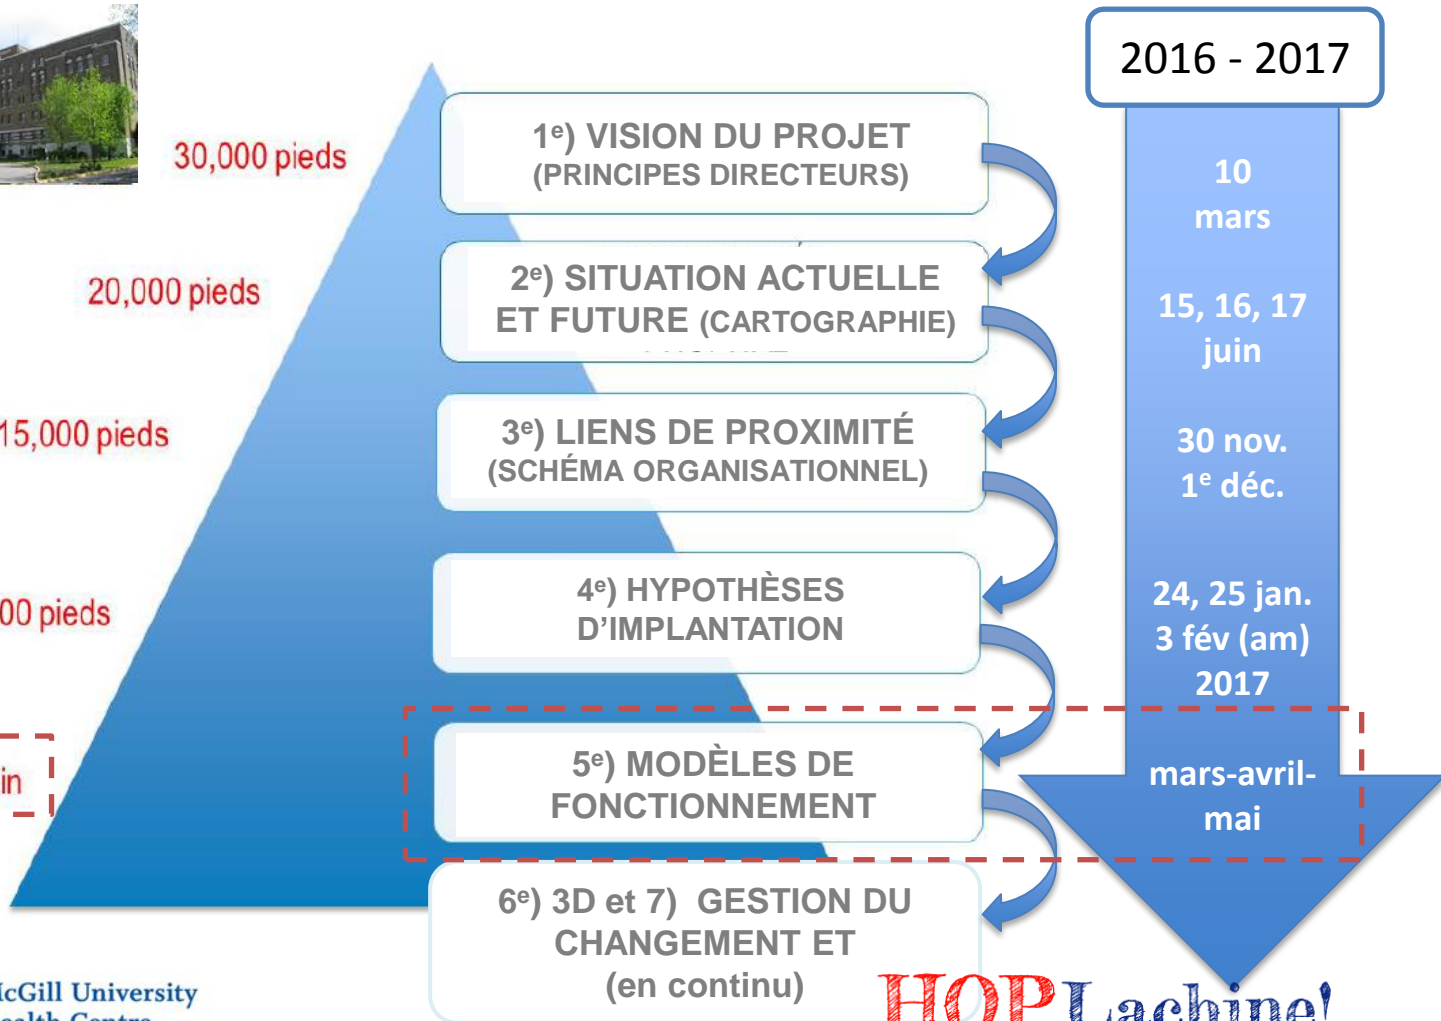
30,000 pieds

20,000 pieds

15,000 pieds

00 pieds

in

2016 - 2017

1$^{e}$) VISION DU PROJET
(PRINCIPES DIRECTEURS)

2$^{e}$) SITUATION ACTUELLE ET FUTURE (CARTOGRAPHIE)

3$^{e}$) LIENS DE PROXIMITÉ
(SCHÉMA ORGANISATIONNEL)

4$^{e}$) HYPOTHÈSES D'IMPLANTATION

5$^{e}$) MODÈLES DE FONCTIONNEMENT

6$^{e}$) 3D et 7) GESTION DU CHANGEMENT ET
(en continu)

10
mars

15, 16, 17
juin

30 nov.
1$^{e}$ déc.

24, 25 jan.
3 fév (am)
2017

mars-avril-
mai

cGill University
ealth Centre

HOP Lachine!